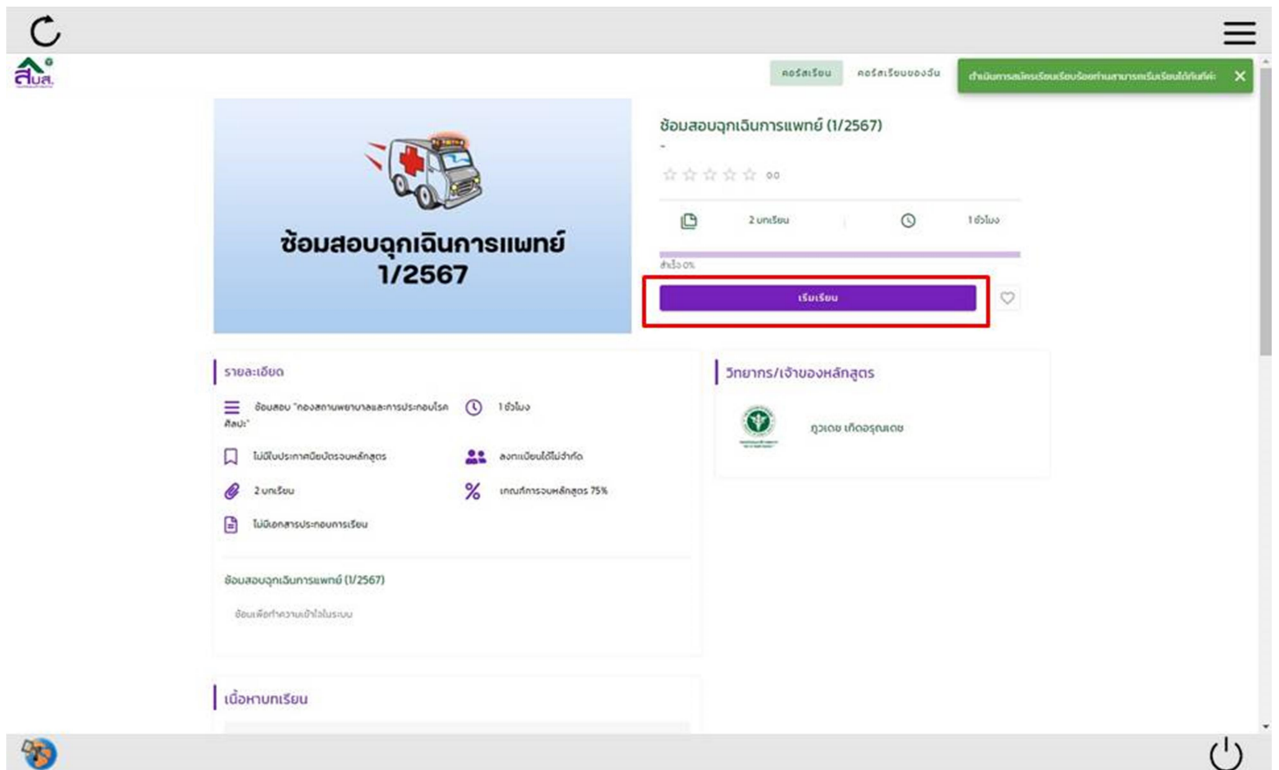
สบส.

คอร์สเรียน คอร์สเรียนของฉัน

ดำเนินการสมัครเรียนเรียบร้อยท่านสามารถเริ่มเรียนได้ทันทีค่ะ ×

ซ้อมสอบฉุกเฉินการแพทย์ 1/2567

ซ้อมสอบฉุกเฉินการแพทย์ (1/2567)

-

0.0

2 บทเรียน

1 ชั่วโมง

สำเร็จ 0%

เริ่มเรียน

รายละเอียด

ซ้อมสอบ "กองสถานพยาบาลและการประกอบโรคศิลปะ"

1 ชั่วโมง

ไม่มีใบประกาศนียบัตรจบหลักสูตร

ลงทะเบียนได้ไม่จำกัด

2 บทเรียน

เกณฑ์การจบหลักสูตร 75%

ไม่มีเอกสารประกอบการเรียน

ซ้อมสอบฉุกเฉินการแพทย์ (1/2567)

ซ้อมเพื่อทำความเข้าใจในระบบ

วิทยากร/เจ้าของหลักสูตร

ภูวเดช เกิดอรุณเดช

เนื้อหาบทเรียน